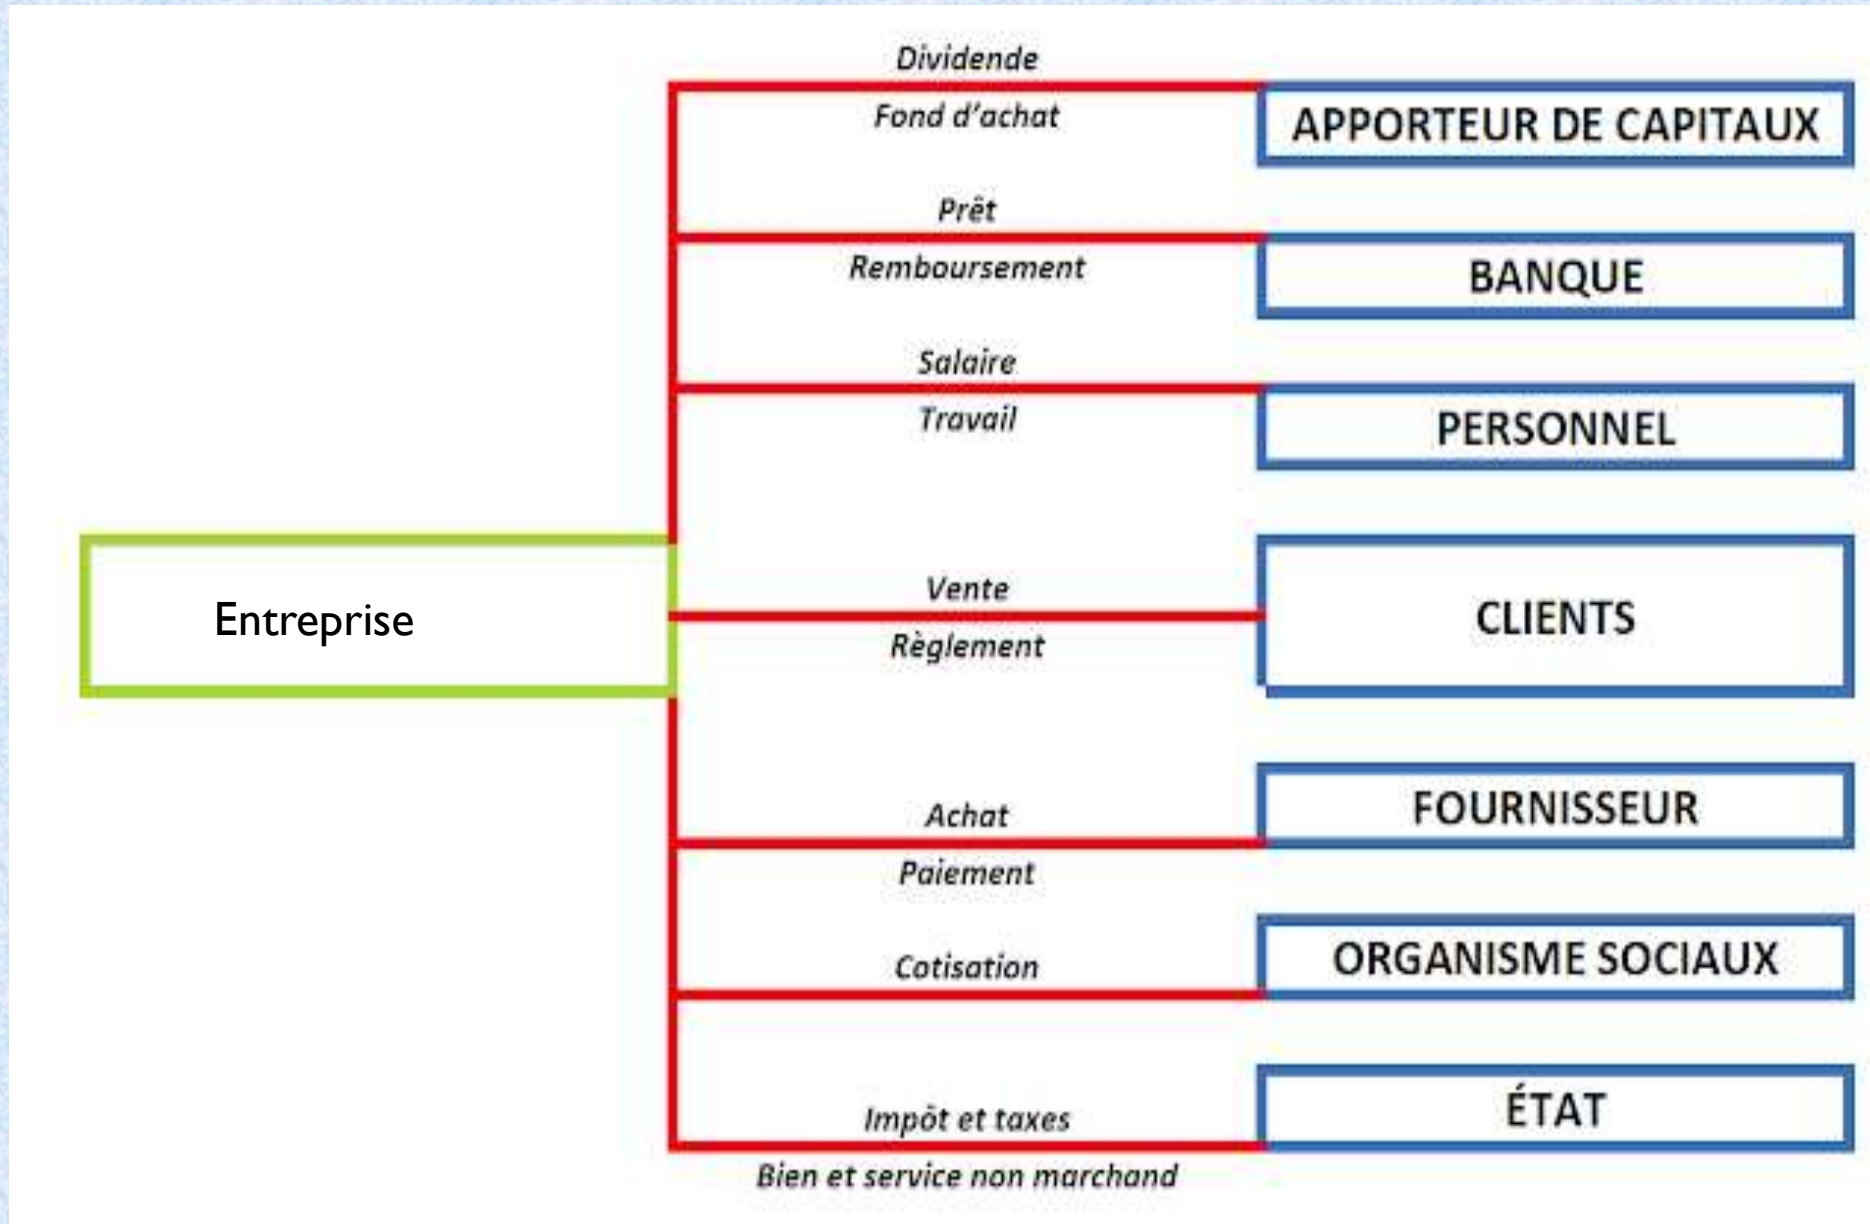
Entreprise

Dividende
Fond d'achat
APPORTEUR DE CAPITAUX

Prêt
Remboursement
BANQUE

Salaire
Travail
PERSONNEL

Vente
Règlement
CLIENTS

Achat
Paiement
FOURNISSEUR

Cotisation
ORGANISME SOCIAUX

Impôt et taxes
Bien et service non marchand
ÉTAT